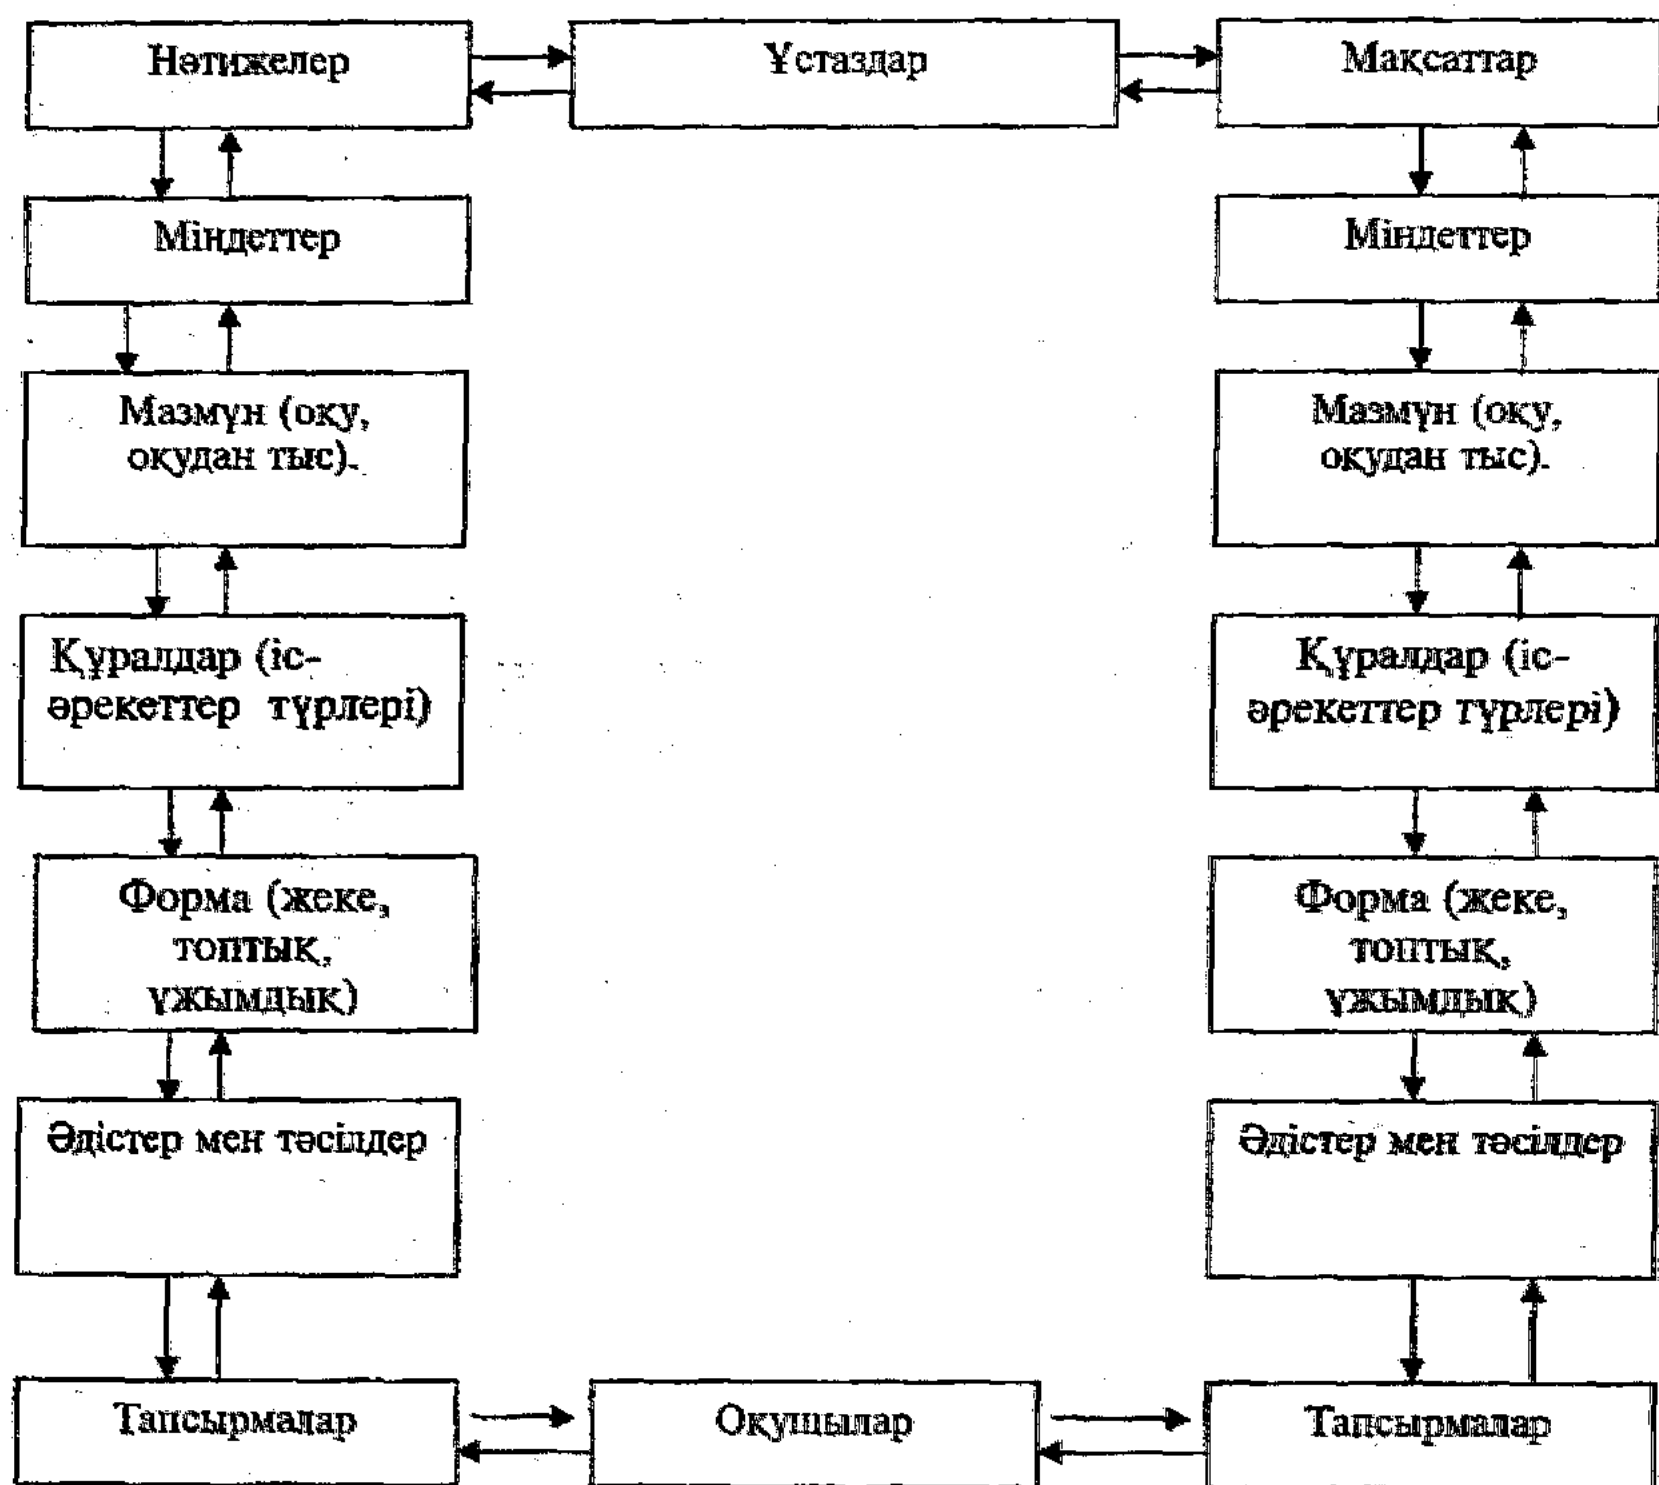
Нәтижелер

Ұстаздар

Мақсаттар

Міндеттер

Міндеттер

Мазмұн (оқу, оқудан тыс).

Мазмұн (оқу, оқудан тыс).

Құралдар (іс-әрекеттер түрлері)

Құралдар (іс-әрекеттер түрлері)

Форма (жеке, топтық, ұжымдық)

Форма (жеке, топтық, ұжымдық)

Әдістер мен тәсілдер

Әдістер мен тәсілдер

Тапсырмалар

Оқушылар

Тапсырмалар